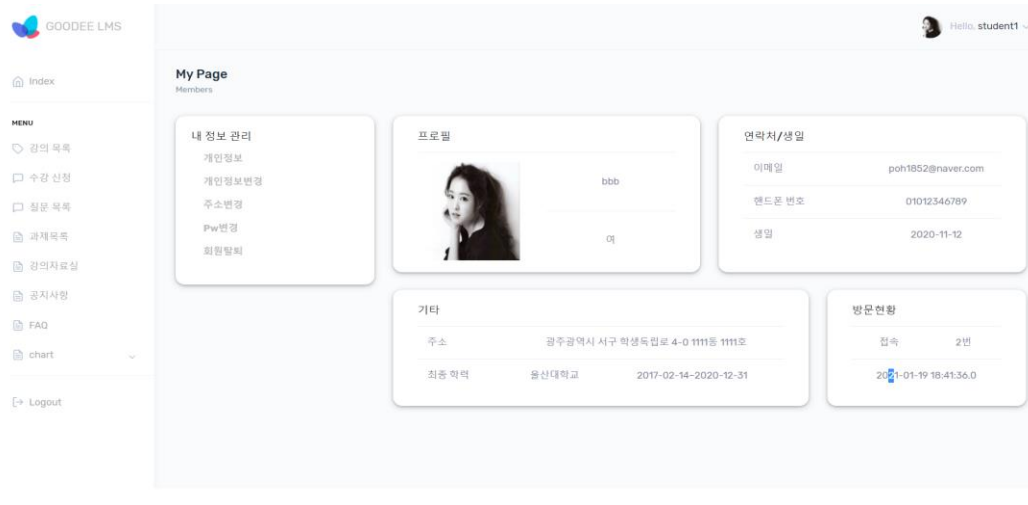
GOODEE LMS

Hello, student1

Index

MENU

강의 목록

수강 신청

질문 목록

과제목록

강의자료실

공지사항

FAQ

chart

Logout

My Page
Members

내 정보 관리

개인정보

개인정보변경

주소변경

Pw변경

회원탈퇴

프로필

bbb

여

연락처/생일

| 이메일 | poh1852@naver.com |
|---|---|
| 핸드폰 번호 | 01012346789 |
| 생일 | 2020-11-12 |

기타

| 주소 | 광주광역시 서구 학생독립로 4-0 1111동 1111호 | |
|---|---|---|
| 최종 학력 | 울산대학교 | 2017-02-14~2020-12-31 |

방문현황

| 접속 | 2번 |
|---|---|

2021-01-19 18:41:36.0